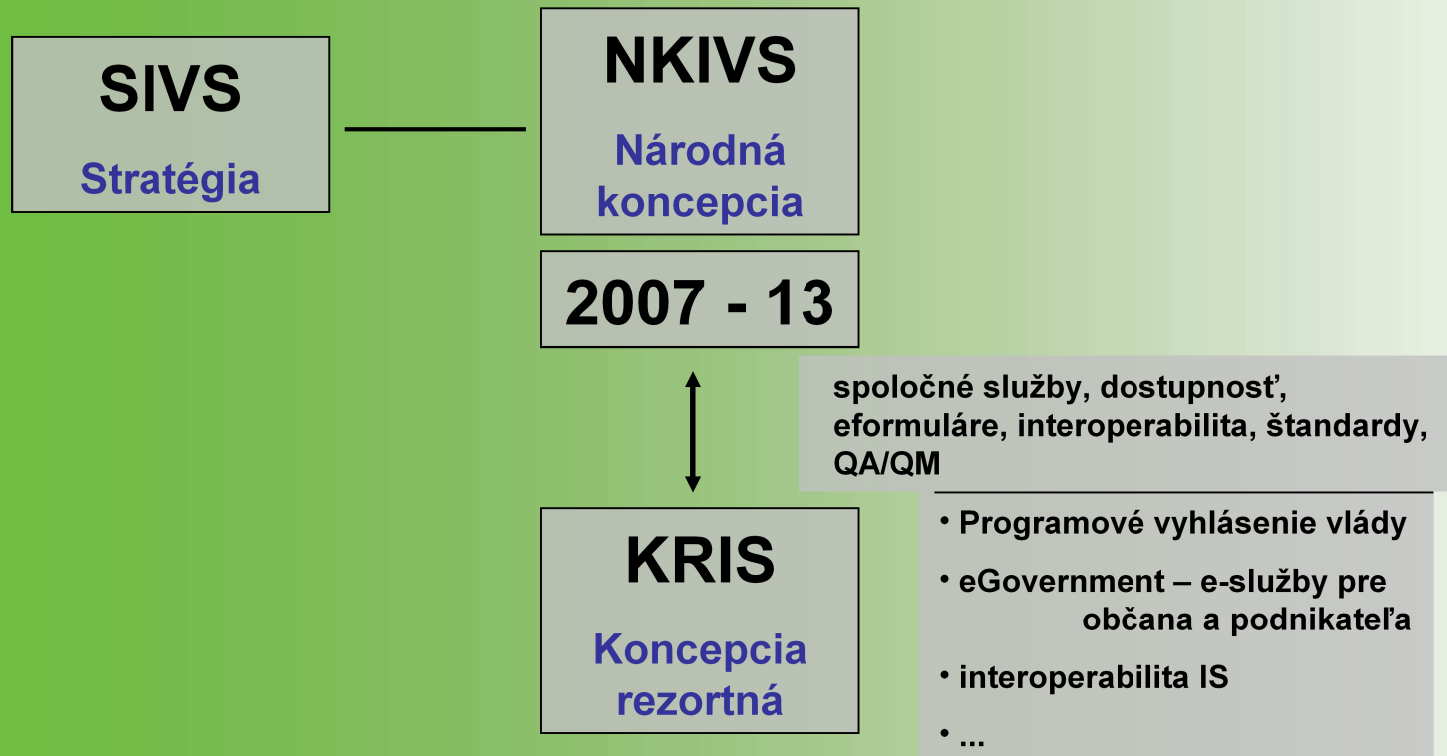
SIVS

Stratégia

NKIVS

Národná koncepcia

2007 - 13

spoločné služby, dostupnosť, eformuláre, interoperabilita, štandardy, QA/QM

KRIS

Koncepcia rezortná

• Programové vyhlásenie vlády

• eGovernment – e-služby pre občana a podnikateľa

• interoperabilita IS

• ...